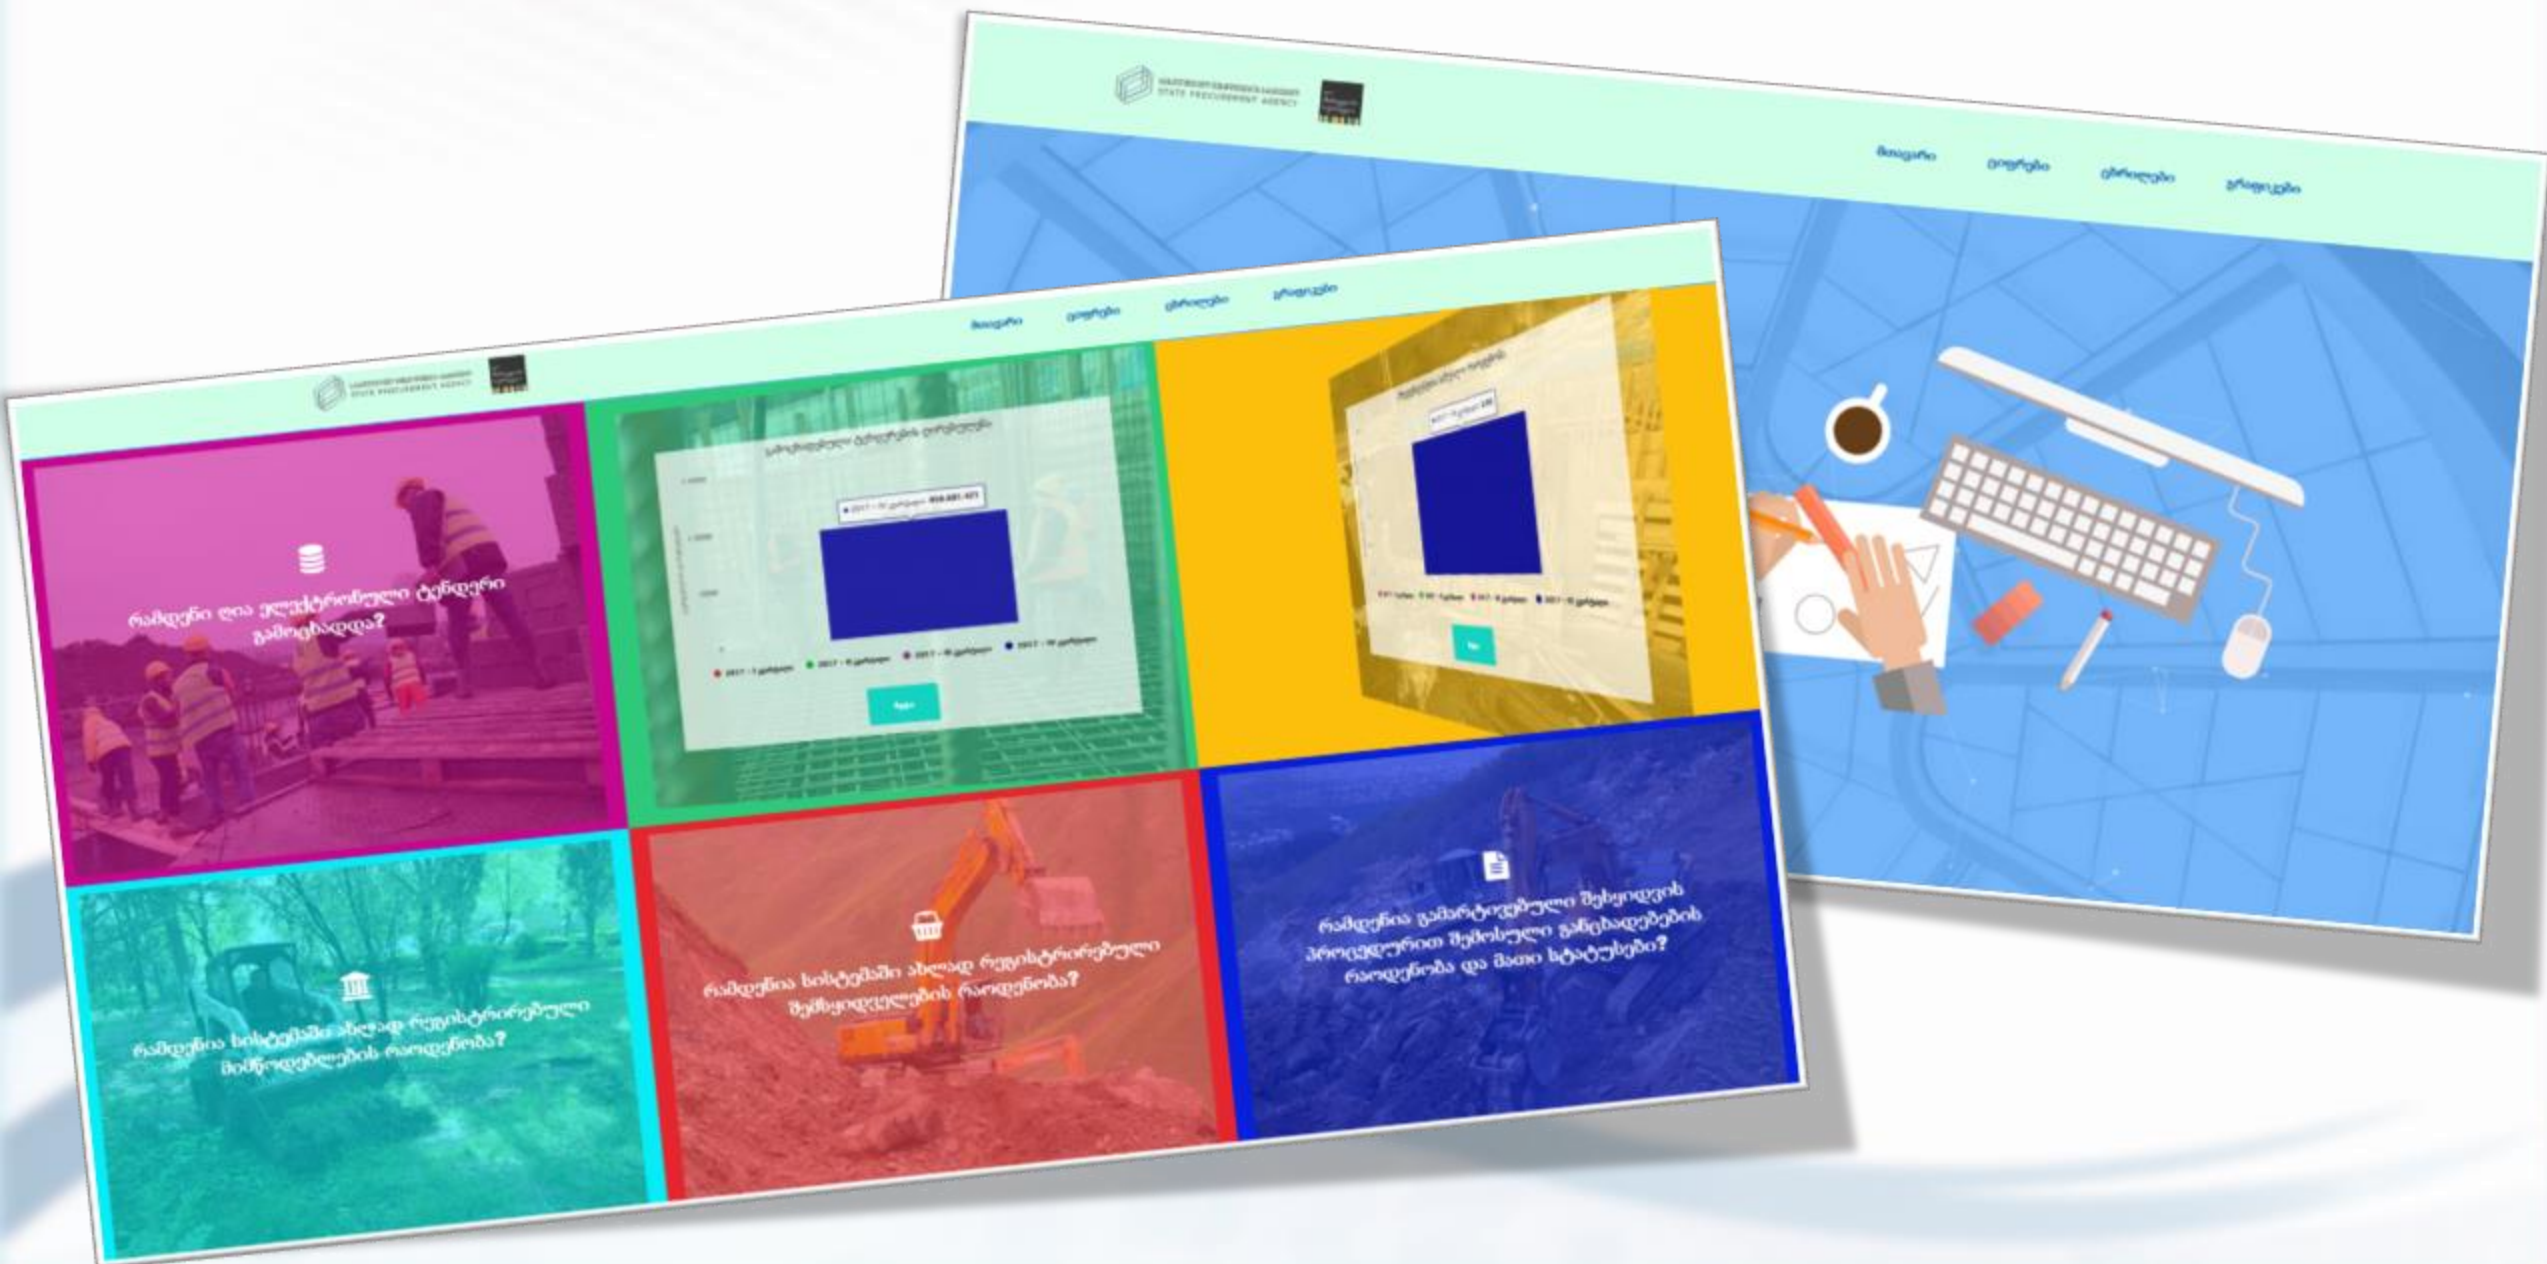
STATE PROCUREMENT AGENCY

მთავარი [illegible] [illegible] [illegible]

STATE PROCUREMENT AGENCY

მთავარი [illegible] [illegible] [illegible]

რამდენი ღია ელექტრონული ტენდერი გამოცხადდა?

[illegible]

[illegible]

რამდენია სისტემაში ახლად რეგისტრირებული მიმწოდებლების რაოდენობა?

რამდენია სისტემაში ახლად რეგისტრირებული შემსყიდველების რაოდენობა?

რამდენია გამარტივებული შესყიდვის პროცედურით შემოსული განცხადებების რაოდენობა და მათი სტატუსები?